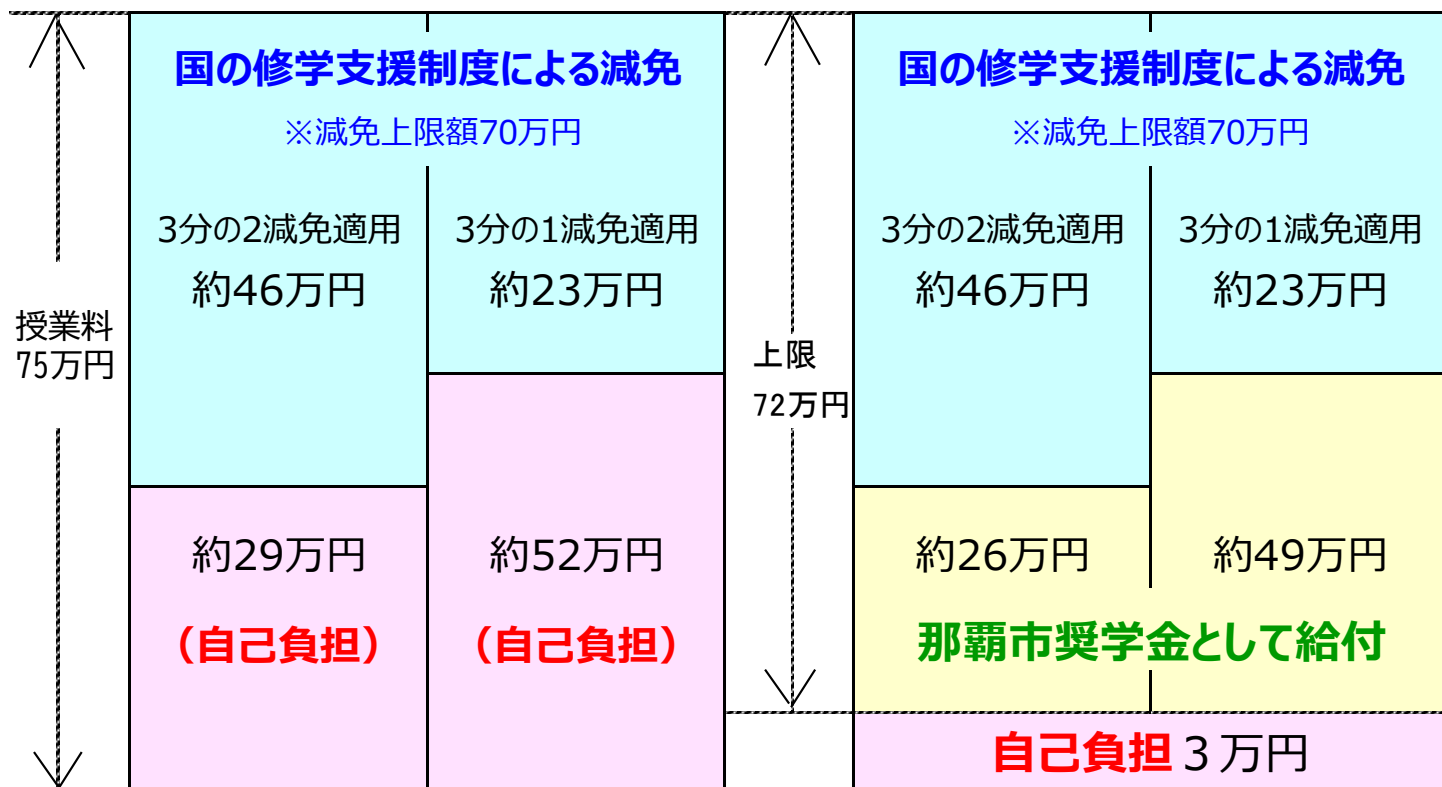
授業料
75万円

国の修学支援制度による減免
※減免上限額70万円

3分の2減免適用
約46万円

3分の1減免適用
約23万円

約29万円
（自己負担）

約52万円
（自己負担）

上限
72万円

国の修学支援制度による減免
※減免上限額70万円

3分の2減免適用
約46万円

3分の1減免適用
約23万円

約26万円

約49万円

那覇市奨学金として給付

自己負担 3万円